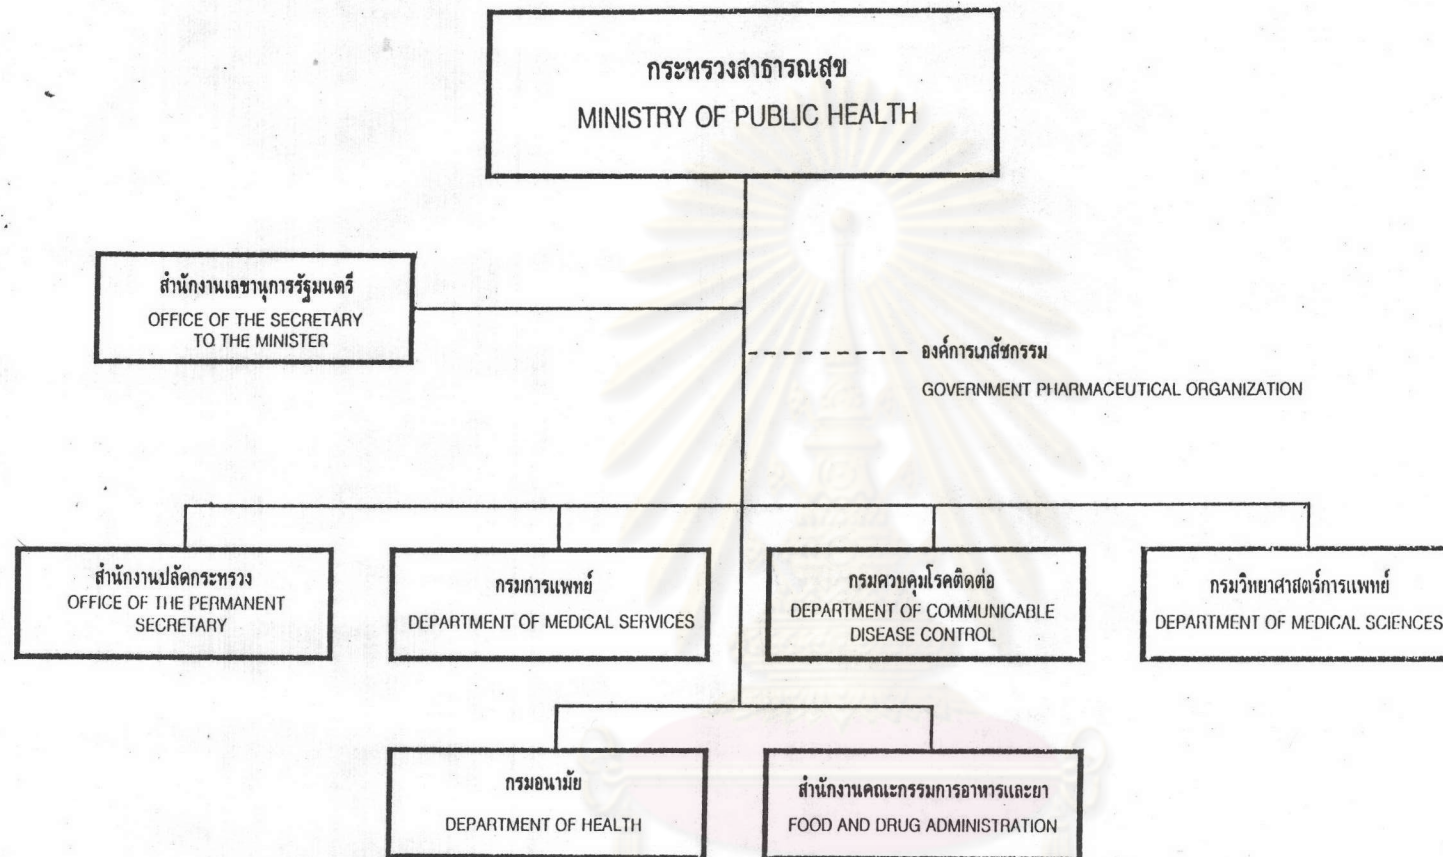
กระทรวงสาธารณสุข
MINISTRY OF PUBLIC HEALTH

สำนักงานเลขานุการรัฐมนตรี
OFFICE OF THE SECRETARY TO THE MINISTER

องค์การเภสัชกรรม
GOVERNMENT PHARMACEUTICAL ORGANIZATION

สำนักงานปลัดกระทรวง
OFFICE OF THE PERMANENT SECRETARY

กรมการแพทย์
DEPARTMENT OF MEDICAL SERVICES

กรมควบคุมโรคติดต่อ
DEPARTMENT OF COMMUNICABLE DISEASE CONTROL

กรมวิทยาศาสตร์การแพทย์
DEPARTMENT OF MEDICAL SCIENCES

กรมอนามัย
DEPARTMENT OF HEALTH

สำนักงานคณะกรรมการอาหารและยา
FOOD AND DRUG ADMINISTRATION